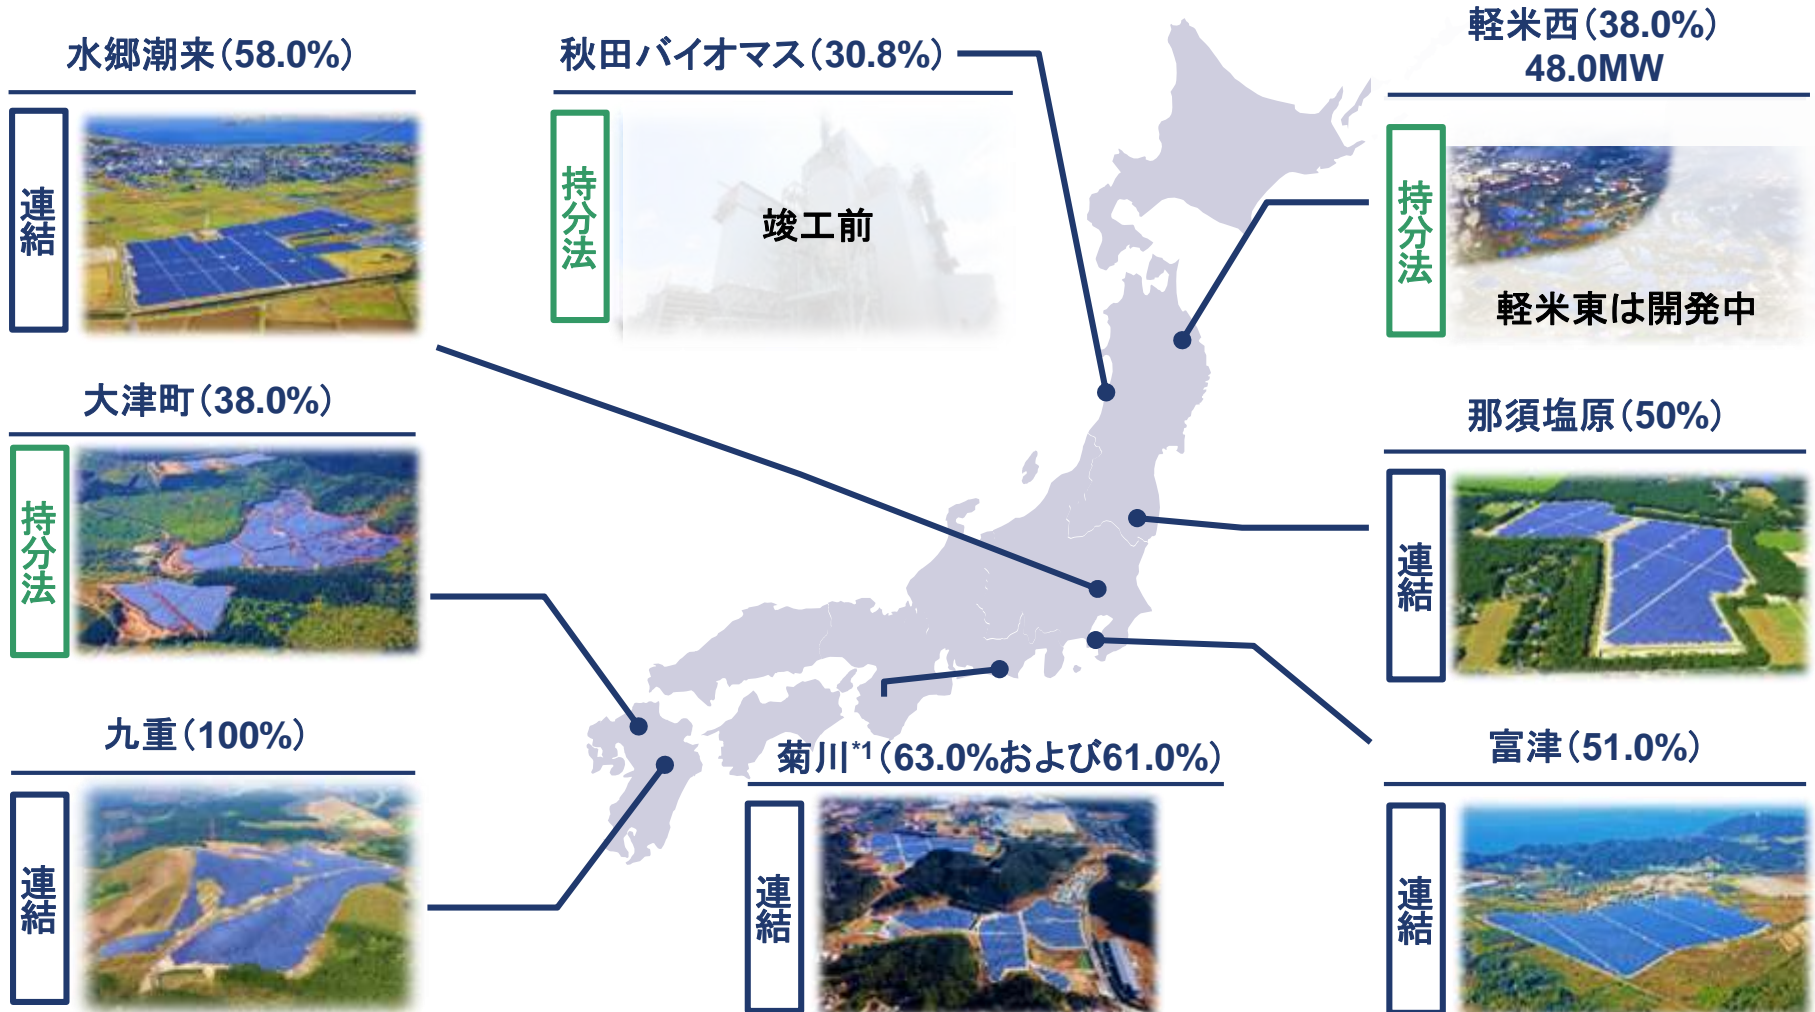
水郷潮来(58.0%)

連結

大津町(38.0%)

持分法

九重(100%)

連結

秋田バイオマス(30.8%)

持分法

竣工前

軽米西(38.0%)
48.0MW

持分法

軽米東は開発中

那須塩原(50%)

連結

菊川$^{*1}$(63.0%および61.0%)

連結

富津(51.0%)

連結